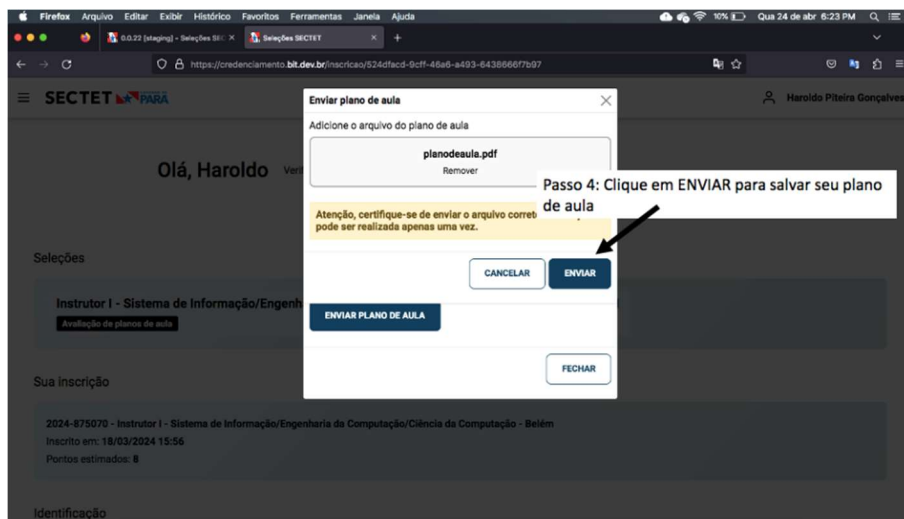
Firefox Arquivo Editar Exibir Histórico Favoritos Ferramentas Janela Ajuda

10% Qua 24 de abr 6:23 PM

0.0.22 [staging] - Seleções SEC ×

Seleções SECTET ×

https://credenciamento.bit.dev.br/inscricao/524dfacd-9cff-46a6-a493-6438666f7b97

SECTET PARÁ

Haroldo Piteira Gonçalves

Olá, Haroldo Veri

Seleções

Instrutor I - Sistema de Informação/Engenh

Avaliação de planos de aula

ENVIAR PLANO DE AULA

Sua inscrição

2024-875070 - Instrutor I - Sistema de Informação/Engenharia da Computação/Ciência da Computação - Belém

Inscrito em: 18/03/2024 15:56

Pontos estimados: 8

Identificação

Enviar plano de aula

Adicione o arquivo do plano de aula

planodeaula.pdf

Remover

Atenção, certifique-se de enviar o arquivo corret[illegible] pode ser realizada apenas uma vez.

CANCELAR

ENVIAR

FECHAR

Passo 4: Clique em ENVIAR para salvar seu plano de aula